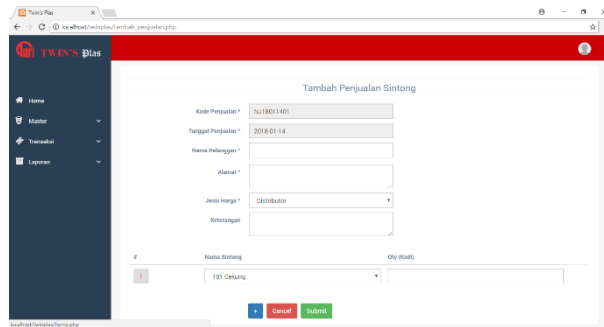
Twin's Plas
localhost/twinsplas/tambah_penjualan.php
TWIN'S Plas
Home
Master
Transaksi
Laporan
Tambah Penjualan Sintong
Kode Penjualan *
NJ18011401
Tanggal Penjualan *
2018-01-14
Nama Pelanggan *
Alamat *
Jenis Harga *
Distributor
Keterangan
#
Nama Sintong
Qty (Kodi)
1
101 Cekung
+
Cancel
Submit
localhost/twinsplas/home.php